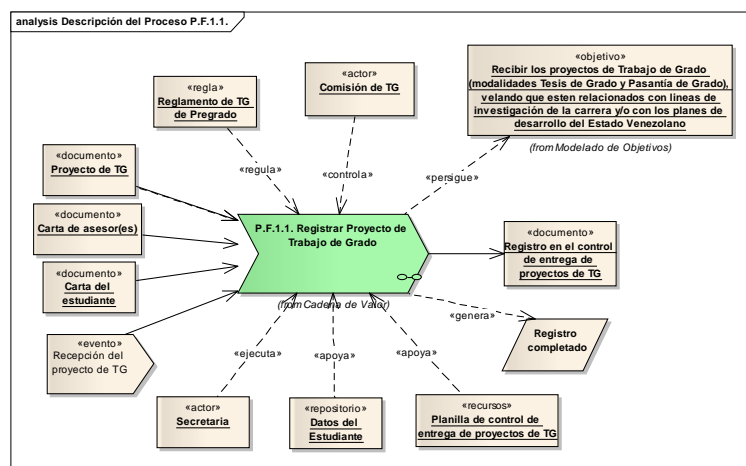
analysis Descripción del Proceso P.F.1.1.

«regla»
Reglamento de TG de Pregrado

«actor»
Comisión de TG

«objetivo»
Recibir los proyectos de Trabajo de Grado (modalidades Tesis de Grado y Pasantía de Grado), velando que esten relacionados con lineas de investigación de la carrera y/o con los planes de desarrollo del Estado Venezolano

(from Modelado de Objetivos)

«documento»
Proyecto de TG

«regula»

«controla»

«persigue»

«documento»
Carta de asesor(es)

P.F.1.1. Registrar Proyecto de Trabajo de Grado

«documento»
Registro en el control de entrega de proyectos de TG

«documento»
Carta del estudiante

(from Cadena de Valor)

«genera»

«evento»
Recepción del proyecto de TG

Registro completado

«ejecuta»

«apoya»

«apoya»

«actor»
Secretaria

«repositorio»
Datos del Estudiante

«recursos»
Planilla de control de entrega de proyectos de TG